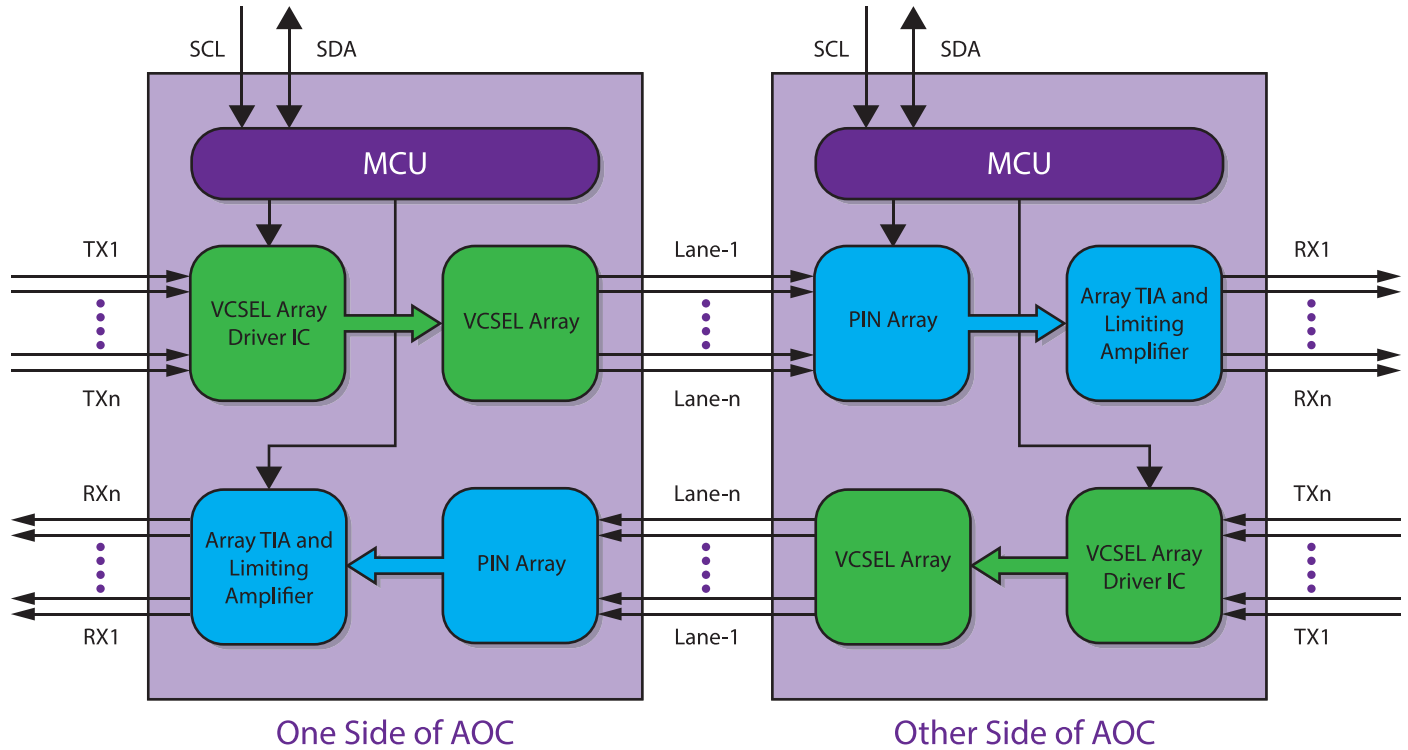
SCL
SDA
MCU
TX1
TXn
VCSEL Array Driver IC
VCSEL Array
RXn
RX1
Array TIA and Limiting Amplifier
PIN Array
Lane-1
Lane-n
Lane-n
Lane-1
SCL
SDA
MCU
PIN Array
Array TIA and Limiting Amplifier
RX1
RXn
VCSEL Array
VCSEL Array Driver IC
TXn
TX1
One Side of AOC
Other Side of AOC